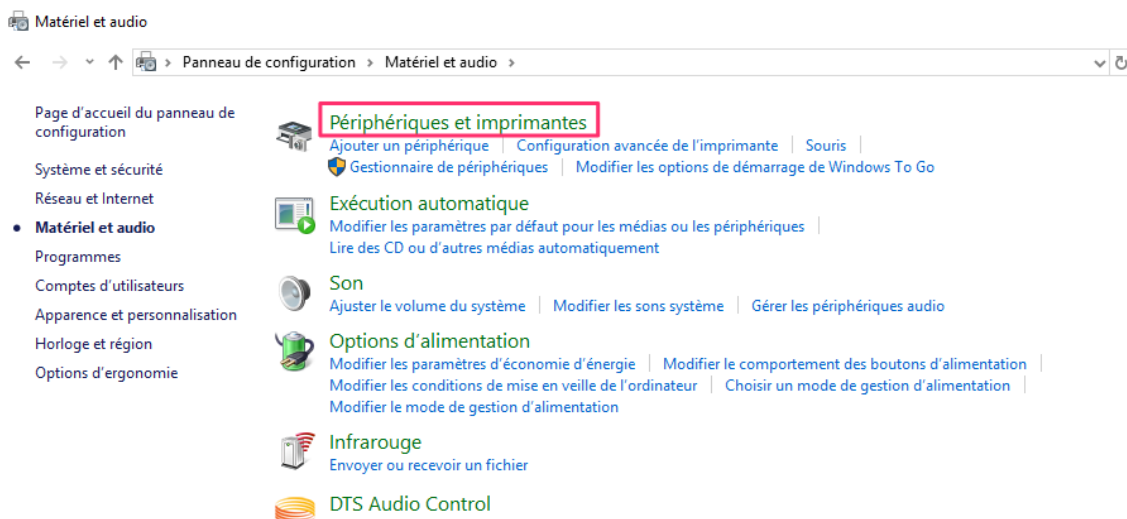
Matériel et audio

Panneau de configuration › Matériel et audio ›

Page d'accueil du panneau de configuration

Système et sécurité

Réseau et Internet

Matériel et audio

Programmes

Comptes d'utilisateurs

Apparence et personnalisation

Horloge et région

Options d'ergonomie

Périphériques et imprimantes
Ajouter un périphérique | Configuration avancée de l'imprimante | Souris |
Gestionnaire de périphériques | Modifier les options de démarrage de Windows To Go

Exécution automatique
Modifier les paramètres par défaut pour les médias ou les périphériques |
Lire des CD ou d'autres médias automatiquement

Son
Ajuster le volume du système | Modifier les sons système | Gérer les périphériques audio

Options d'alimentation
Modifier les paramètres d'économie d'énergie | Modifier le comportement des boutons d'alimentation |
Modifier les conditions de mise en veille de l'ordinateur | Choisir un mode de gestion d'alimentation |
Modifier le mode de gestion d'alimentation

Infrarouge
Envoyer ou recevoir un fichier

DTS Audio Control